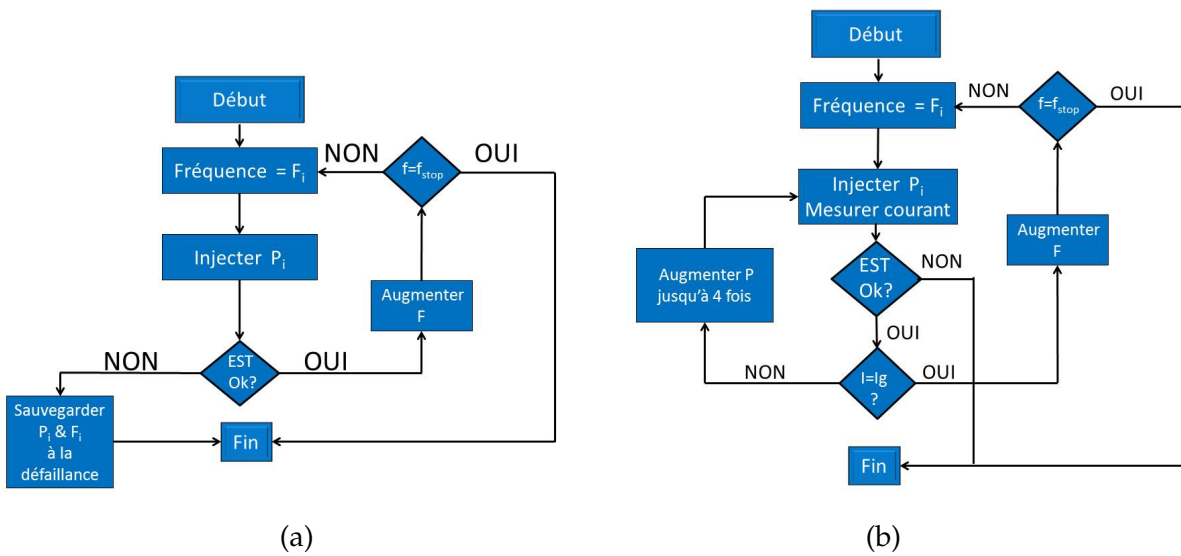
Début

Fréquence = $F_i$

NON

$f=f_{stop}$

OUI

Injecter $P_i$

Augmenter F

NON

EST Ok?

OUI

Sauvegarder $P_i$ & $F_i$ à la défaillance

Fin

(a)

Début

NON

$f=f_{stop}$

OUI

Fréquence = $F_i$

Injecter $P_i$ Mesurer courant

Augmenter F

Augmenter P jusqu'à 4 fois

EST Ok?

NON

OUI

NON

I=Ig ?

OUI

Fin

(b)